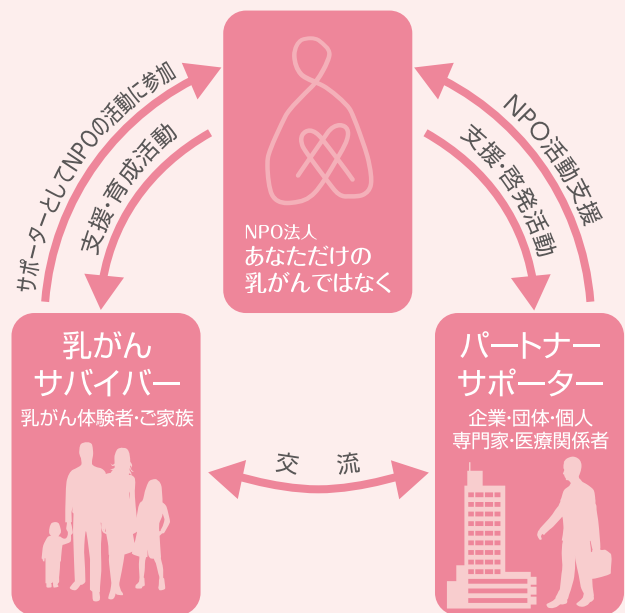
NPO法人
あなただけの
乳がんではなく

サポーターとしてNPOの活動に参加

支援・育成活動

NPO活動支援

支援・啓発活動

乳がん
サバイバー
乳がん体験者・ご家族

交　流

パートナー
サポーター
企業・団体・個人
専門家・医療関係者